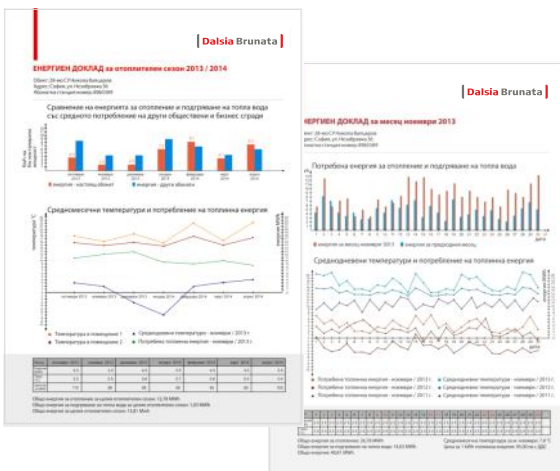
Dalsia Brunata

ЕНЕРГИЕН ДОКЛАД за отоплителен сезон 2013 / 2014

Обект: 26-то СУ Никола Вапцаров
Адрес: София, ул. Незабравка 36
Абонатна станция номер: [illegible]

Сравнение на енергията за отопление и подгряване на топла вода със средното потребление на други обществени и бизнес сгради

енергия - настоящ обект
енергия - други обекти

Среднемесечни температури и потребление на топлинна енергия

Температура в помещение 1
Температура в помещение 2
Средноденонощна температура - ноември / 2013 г.
Потребена топлинна енергия - ноември / 2013 г.

Dalsia Brunata

ЕНЕРГИЕН ДОКЛАД за месец ноември 2013

Потребена енергия за отопление и подгряване на топла вода

енергия за месец ноември 2013
енергия за предходния месец

Среднодневни температури и потребление на топлинна енергия

Потребена топлинна енергия - ноември / 2013 г.
Потребена топлинна енергия - ноември / 2012 г.
Потребена топлинна енергия - ноември / 2011 г.
Средноденонощни температури - ноември / 2013 г.
Средноденонощни температури - ноември / 2012 г.
Средноденонощни температури - ноември / 2011 г.

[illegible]